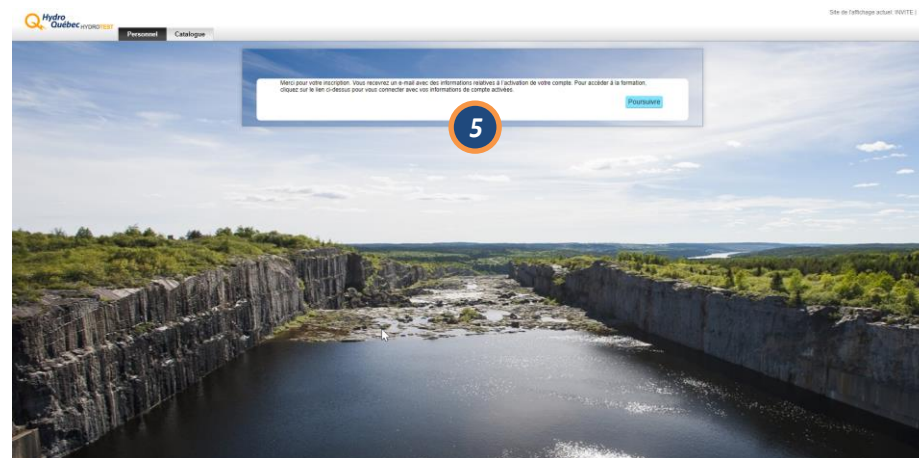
Hydro Québec HYDROTEST

Personnel Catalogue

Site de l'affichage actuel: INVITE I

Merci pour votre inscription. Vous recevrez un e-mail avec des informations relatives à l'activation de votre compte. Pour accéder à la formation, cliquez sur le lien ci-dessus pour vous connecter avec vos informations de compte activées.

Poursuivre

5